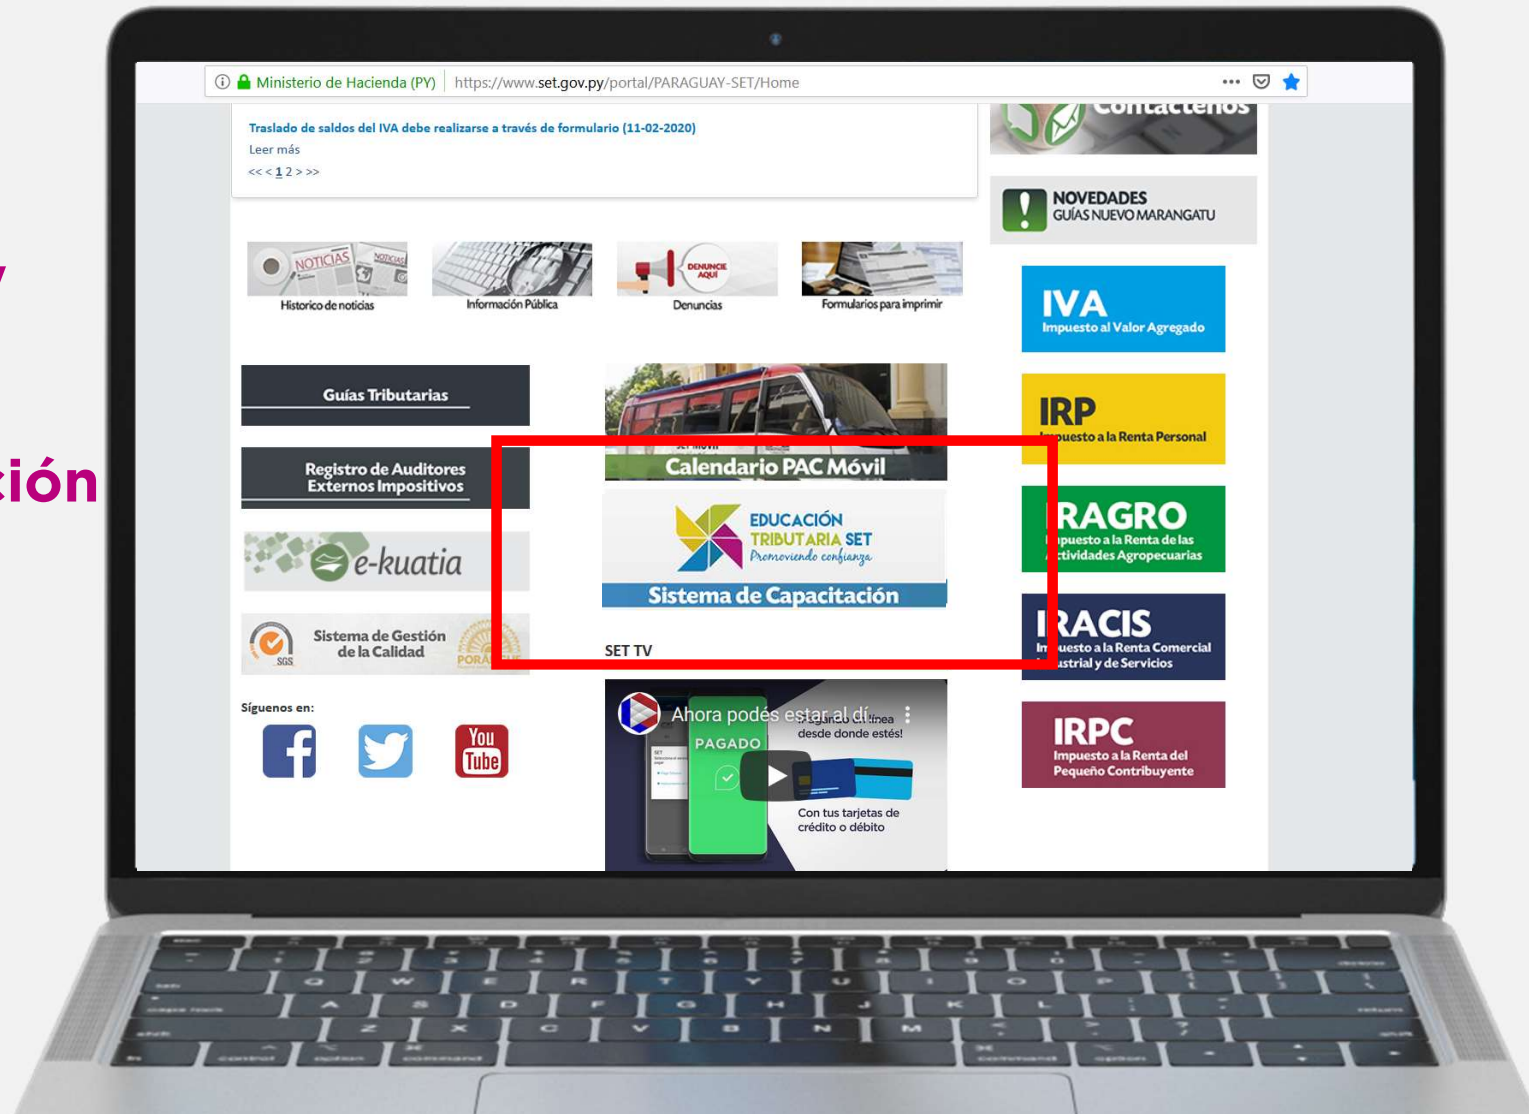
y

ción

Ministerio de Hacienda (PY) https://www.set.gov.py/portal/PARAGUAY-SET/Home

Traslado de saldos del IVA debe realizarse a través de formulario (11-02-2020)
Leer más
<< < 1 2 > >>

Contáctenos

NOVEDADES
GUÍAS NUEVO MARANGATU

NOTICIAS
Historico de noticias

Información Pública

DENUNCIE AQUÍ
Denuncias

Formularios para imprimir

IVA
Impuesto al Valor Agregado

Guías Tributarias

Calendario PAC Móvil

IRP
Impuesto a la Renta Personal

Registro de Auditores Externos Impositivos

EDUCACIÓN TRIBUTARIA SET
Promoviendo confianza
Sistema de Capacitación

IRAGRO
Impuesto a la Renta de las Actividades Agropecuarias

e-kuatia

Sistema de Gestión de la Calidad
SGS

SET TV

IRACIS
Impuesto a la Renta Comercial Industrial y de Servicios

Síguenos en:

You Tube

Ahora podés estar al día
PAGADO
desde donde estés!
Con tus tarjetas de crédito o débito

IRPC
Impuesto a la Renta del Pequeño Contribuyente